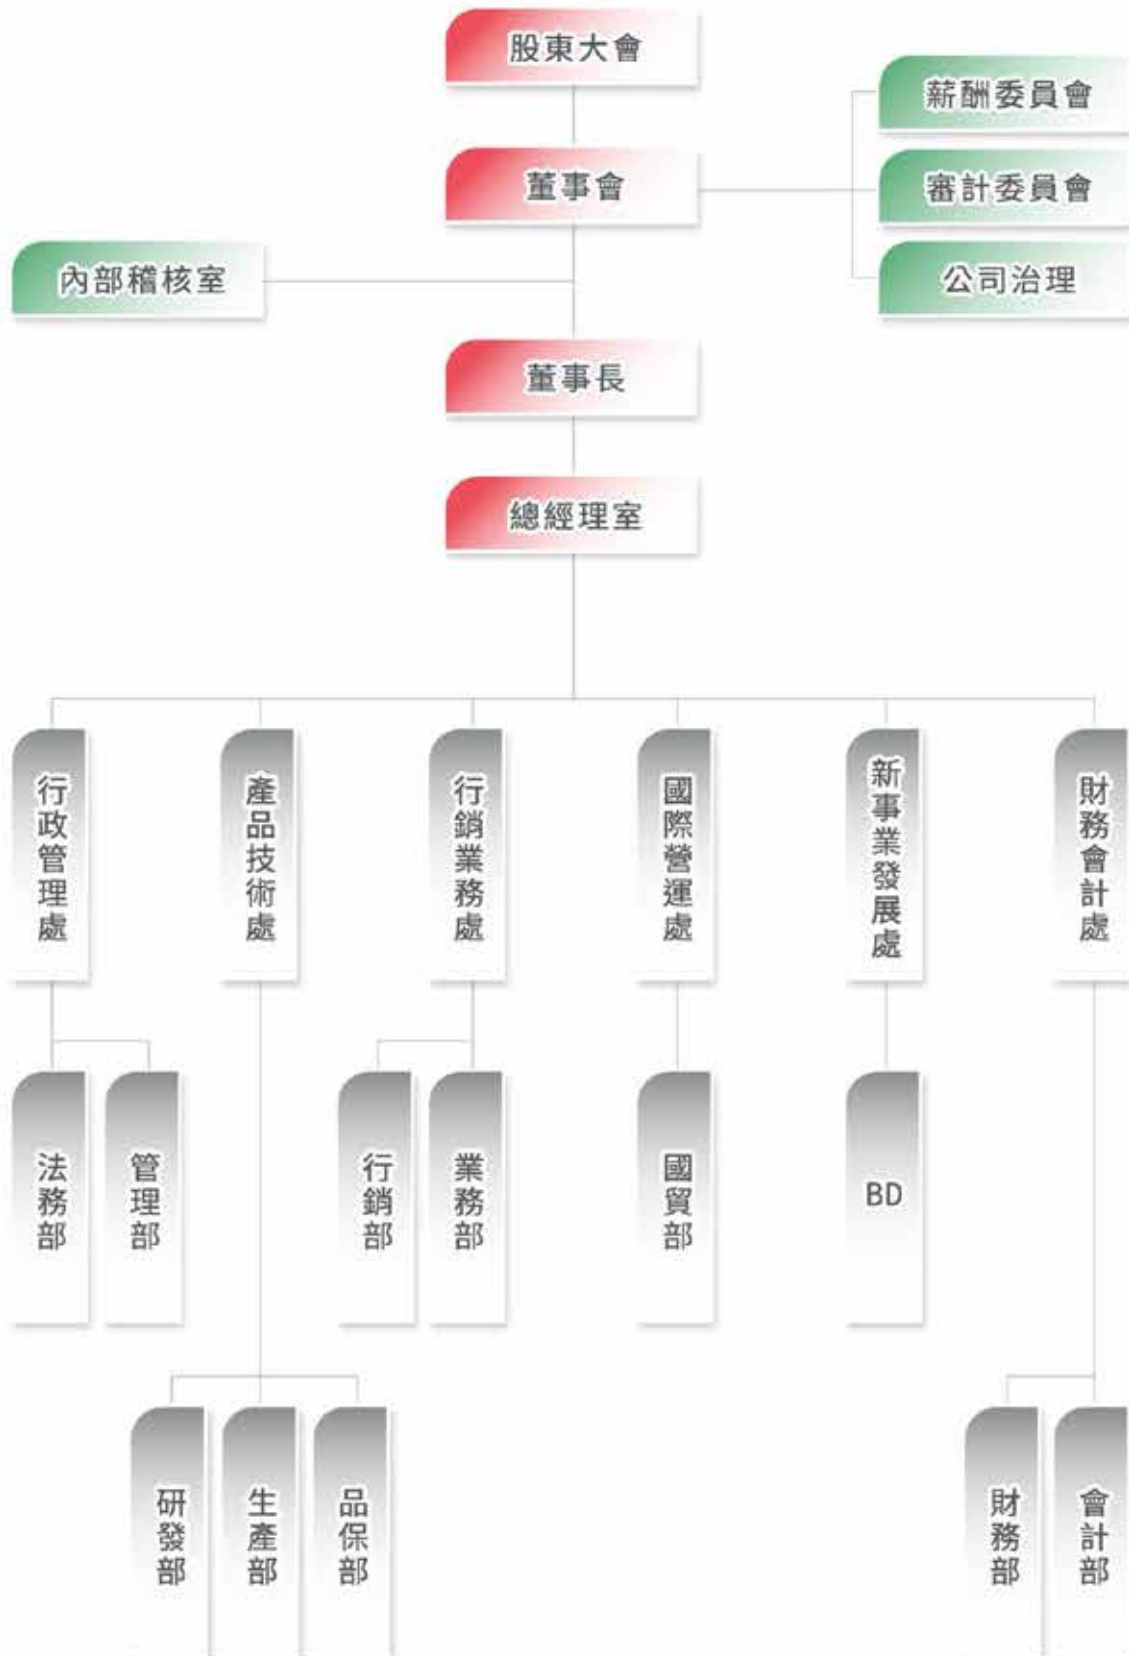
股東大會

薪酬委員會
審計委員會
公司治理

董事會

內部稽核室

董事長

總經理室

行政管理處
產品技術處
行銷業務處
國際營運處
新事業發展處
財務會計處

法務部
管理部
行銷部
業務部
國貿部
BD

研發部
生產部
品保部
財務部
會計部